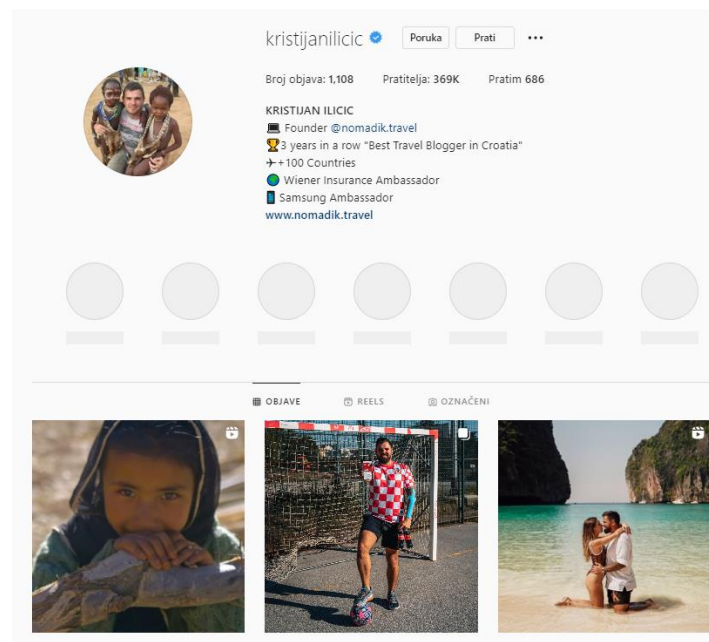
kristijanilicic Poruka Prati ...

Broj objava: 1,108 Pratitelja: 369K Pratim 686

KRISTIJAN ILICIC
💻 Founder @nomadik.travel
🏆3 years in a row "Best Travel Blogger in Croatia"
✈+100 Countries
🟢 Wiener Insurance Ambassador
📱 Samsung Ambassador
www.nomadik.travel

OBJAVE REELS OZNAČENI